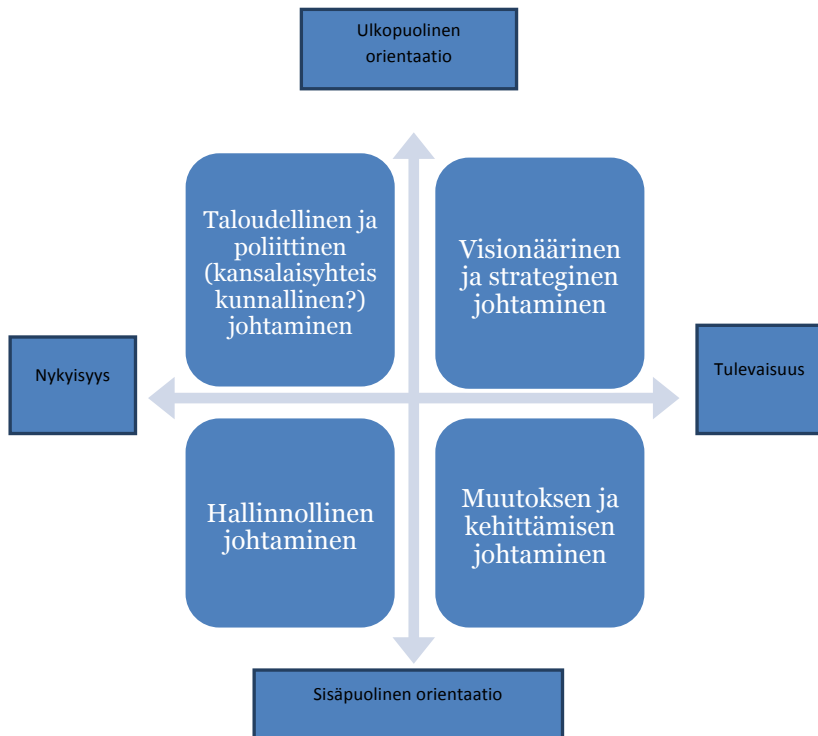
Ulkopuolinen orientaatio

Taloudellinen ja poliittinen (kansalaisyhteis kunnallinen?) johtaminen

Visionäärinen ja strateginen johtaminen

Nykyisyys

Tulevaisuus

Hallinnollinen johtaminen

Muutoksen ja kehittämisen johtaminen

Sisäpuolinen orientaatio